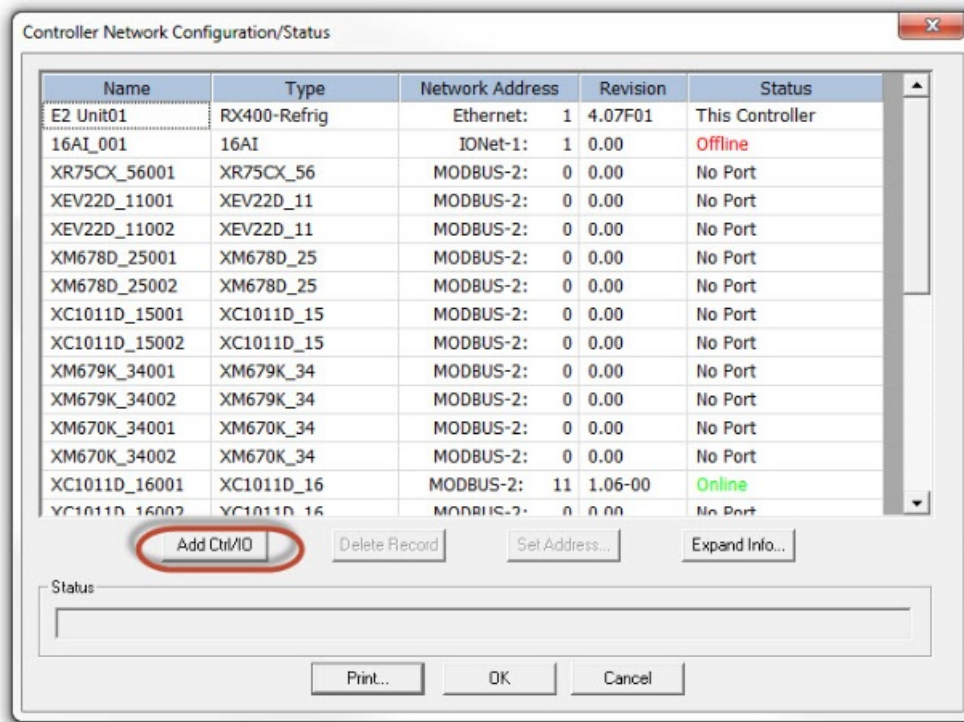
Controller Network Configuration/Status

| Name | Type | Network Address | Revision | Status |
|---|---|---|---|---|
| E2 Unit01 | RX400-Refrig | Ethernet: 1 | 4.07F01 | This Controller |
| 16AI_001 | 16AI | IONet-1: 1 | 0.00 | Offline |
| XR75CX_56001 | XR75CX_56 | MODBUS-2: 0 | 0.00 | No Port |
| XEV22D_11001 | XEV22D_11 | MODBUS-2: 0 | 0.00 | No Port |
| XEV22D_11002 | XEV22D_11 | MODBUS-2: 0 | 0.00 | No Port |
| XM678D_25001 | XM678D_25 | MODBUS-2: 0 | 0.00 | No Port |
| XM678D_25002 | XM678D_25 | MODBUS-2: 0 | 0.00 | No Port |
| XC1011D_15001 | XC1011D_15 | MODBUS-2: 0 | 0.00 | No Port |
| XC1011D_15002 | XC1011D_15 | MODBUS-2: 0 | 0.00 | No Port |
| XM679K_34001 | XM679K_34 | MODBUS-2: 0 | 0.00 | No Port |
| XM679K_34002 | XM679K_34 | MODBUS-2: 0 | 0.00 | No Port |
| XM670K_34001 | XM670K_34 | MODBUS-2: 0 | 0.00 | No Port |
| XM670K_34002 | XM670K_34 | MODBUS-2: 0 | 0.00 | No Port |
| XC1011D_16001 | XC1011D_16 | MODBUS-2: 11 | 1.06-00 | Online |
| XC1011D_16002 | XC1011D_16 | MODBUS-2: 0 | 0.00 | No Port |

Add Ctrl/IO
Delete Record
Set Address...
Expand Info...

Status

Print...
OK
Cancel